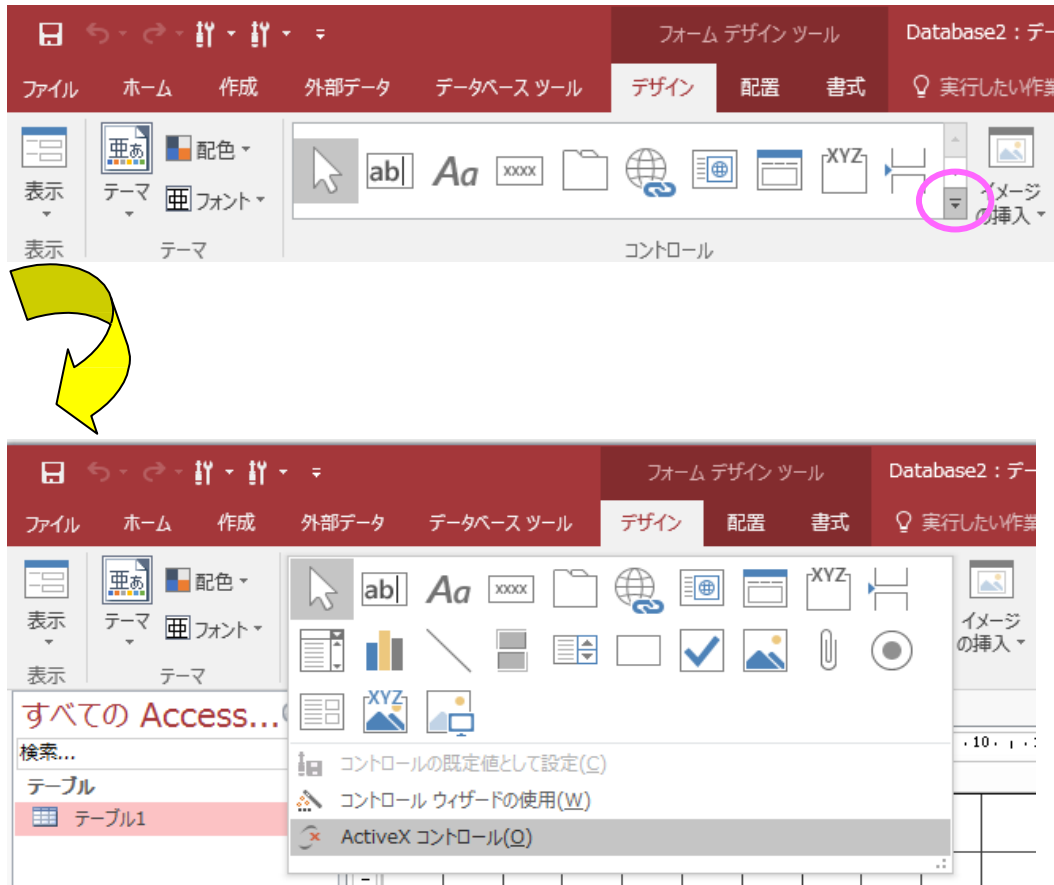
フォーム デザイン ツール Database2 : デー
ファイル ホーム 作成 外部データ データベース ツール デザイン 配置 書式 実行したい作業
表示 テーマ 配色 フォント ab Aa XXXX XYZ イメージの挿入
表示 テーマ コントロール

フォーム デザイン ツール Database2 : デー
ファイル ホーム 作成 外部データ データベース ツール デザイン 配置 書式 実行したい作業
表示 テーマ 配色 フォント ab Aa XXXX XYZ イメージの挿入
XYZ
表示 テーマ
すべての Access...
検索...
テーブル
テーブル1
コントロールの既定値として設定(C)
コントロール ウィザードの使用(W)
ActiveX コントロール(O)
10